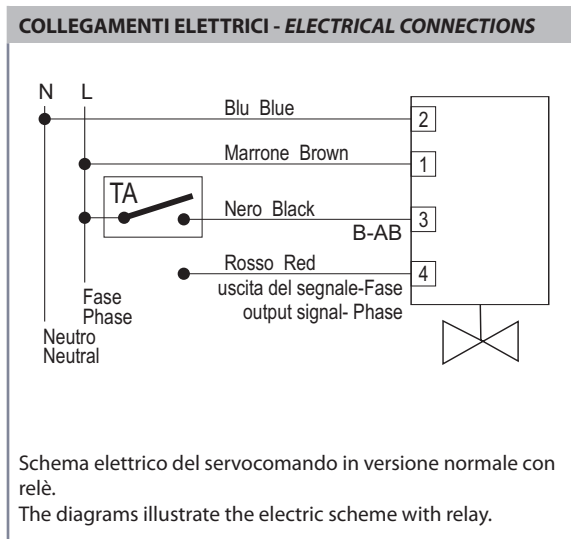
COLLEGAMENTI ELETTRICI - *ELECTRICAL CONNECTIONS*

N L

Blu Blue

2

Marrone Brown

1

TA

Nero Black

3

B-AB

Rosso Red

4

uscita del segnale-Fase
output signal- Phase

Fase
Phase

Neutro
Neutral

Schema elettrico del servocomando in versione normale con relè.
The diagrams illustrate the electric scheme with relay.